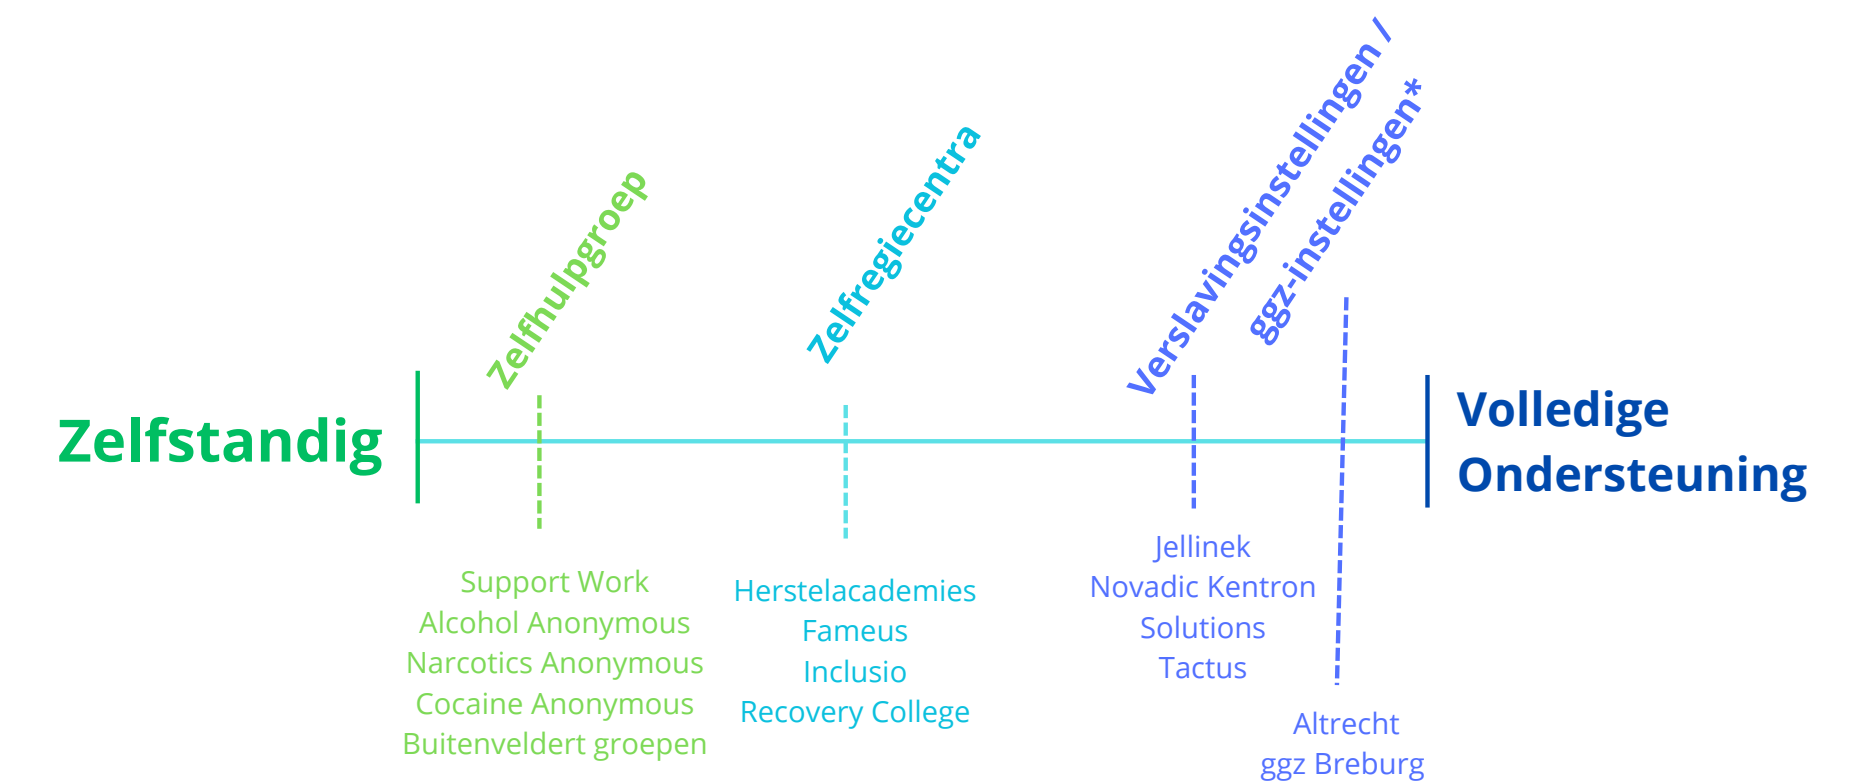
Zelfstandig

Zelfhulpgroep

Zelfregiecentra

Verslavingsinstellingen / ggz-instellingen*

Volledige Ondersteuning

Support Work
Alcohol Anonymous
Narcotics Anonymous
Cocaine Anonymous
Buitenveldert groepen

Herstelacademies
Fameus
Inclusio
Recovery College

Jellinek
Novadic Kentron
Solutions
Tactus

Altrecht
ggz Breburg